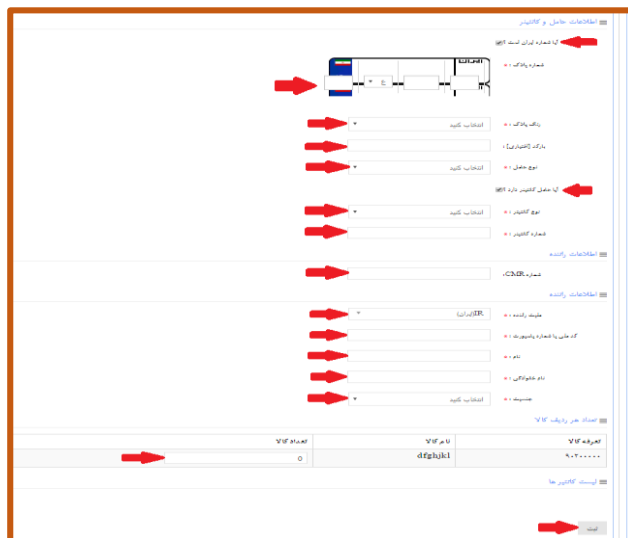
اطلاعات حامل و کانتینر

آیا شماره ایران است ؟

شماره پلاک *

ایران

رنگ پلاک *
انتخاب کنید

بارکد (اختیاری)

نوع حامل *
انتخاب کنید

آیا حامل کانتینر دارد ؟

نوع کانتینر *
انتخاب کنید

شماره کانتینر *

اطلاعات راننده

شماره CMR

اطلاعات راننده

ملیت راننده *
(IR) ایران

کد ملی یا شماره پاسپورت *

نام *

نام خانوادگی *

جنسیت *
انتخاب کنید

تعداد هر ردیف کالا

| تعرفه کالا | نام کالا | تعداد کالا |
|---|---|---|
| ۹۰۳۰۰۰۰۰ | dfghjkl | 0 |

لیست کانتینر ها

ثبت